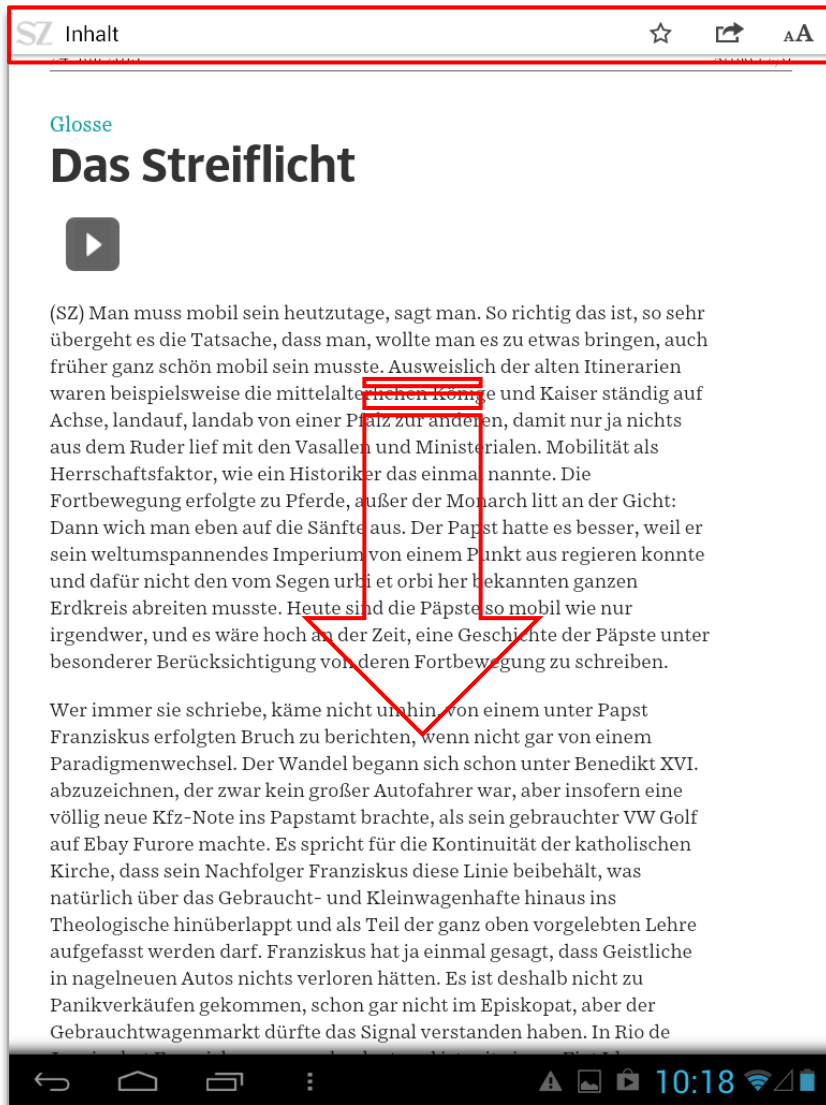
SZ Inhalt

Glosse

Das Streiflicht

(SZ) Man muss mobil sein heutzutage, sagt man. So richtig das ist, so sehr übergeht es die Tatsache, dass man, wollte man es zu etwas bringen, auch früher ganz schön mobil sein musste. Ausweislich der alten Itinerarien waren beispielsweise die mittelalterlichen Könige und Kaiser ständig auf Achse, landauf, landab von einer Pfalz zur anderen, damit nur ja nichts aus dem Ruder lief mit den Vasallen und Ministerialen. Mobilität als Herrschaftsfaktor, wie ein Historiker das einmal nannte. Die Fortbewegung erfolgte zu Pferde, außer der Monarch litt an der Gicht: Dann wich man eben auf die Sänfte aus. Der Papst hatte es besser, weil er sein weltumspannendes Imperium von einem Punkt aus regieren konnte und dafür nicht den vom Segen urbi et orbi her bekannten ganzen Erdkreis abreiten musste. Heute sind die Päpste so mobil wie nur irgendwer, und es wäre hoch an der Zeit, eine Geschichte der Päpste unter besonderer Berücksichtigung von deren Fortbewegung zu schreiben.

Wer immer sie schriebe, käme nicht umhin, von einem unter Papst Franziskus erfolgten Bruch zu berichten, wenn nicht gar von einem Paradigmenwechsel. Der Wandel begann sich schon unter Benedikt XVI. abzuzeichnen, der zwar kein großer Autofahrer war, aber insofern eine völlig neue Kfz-Note ins Papstamt brachte, als sein gebrauchter VW Golf auf Ebay Furore machte. Es spricht für die Kontinuität der katholischen Kirche, dass sein Nachfolger Franziskus diese Linie beibehält, was natürlich über das Gebraucht- und Kleinwagenhafte hinaus ins Theologische hinüberlappt und als Teil der ganz oben vorgelebten Lehre aufgefasst werden darf. Franziskus hat ja einmal gesagt, dass Geistliche in nagelneuen Autos nichts verloren hätten. Es ist deshalb nicht zu Panikverkäufen gekommen, schon gar nicht im Episkopat, aber der Gebrauchtwagenmarkt dürfte das Signal verstanden haben. In Rio de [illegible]

10:18